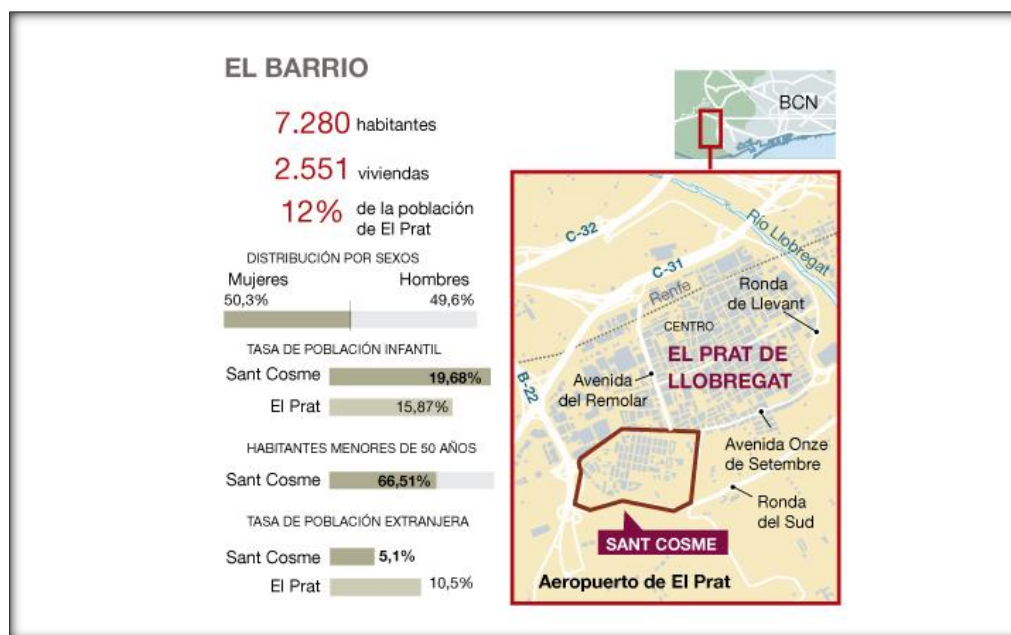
EL BARRIO

7.280 habitantes

2.551 viviendas

12% de la población de El Prat

DISTRIBUCIÓN POR SEXOS

Mujeres 50,3%

Hombres 49,6%

TASA DE POBLACIÓN INFANTIL

Sant Cosme 19,68%

El Prat 15,87%

HABITANTES MENORES DE 50 AÑOS

Sant Cosme 66,51%

TASA DE POBLACIÓN EXTRANJERA

Sant Cosme 5,1%

El Prat 10,5%

BCN

C-32

C-31

Río Llobregat

Renfe

Ronda de Llevant

CENTRO

EL PRAT DE LLOBREGAT

B-22

Avenida del Remolar

Avenida Onze de Setembre

Ronda del Sud

SANT COSME

Aeropuerto de El Prat